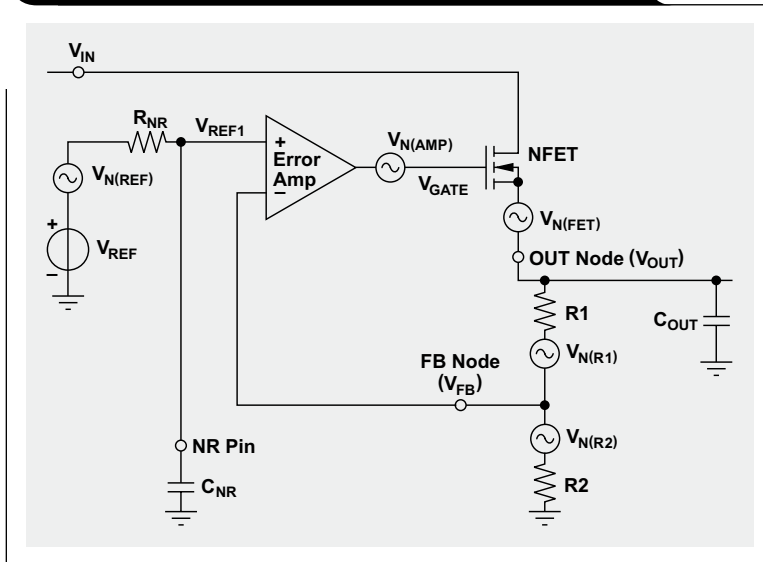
$V_{IN}$

$R_{NR}$

$V_{REF1}$

+

Error Amp

−

$V_{N(AMP)}$

NFET

$V_{N(REF)}$

$V_{GATE}$

+

$V_{REF}$

−

$V_{N(FET)}$

OUT Node ($V_{OUT}$)

R1

$C_{OUT}$

FB Node ($V_{FB}$)

$V_{N(R1)}$

$V_{N(R2)}$

NR Pin

$C_{NR}$

R2